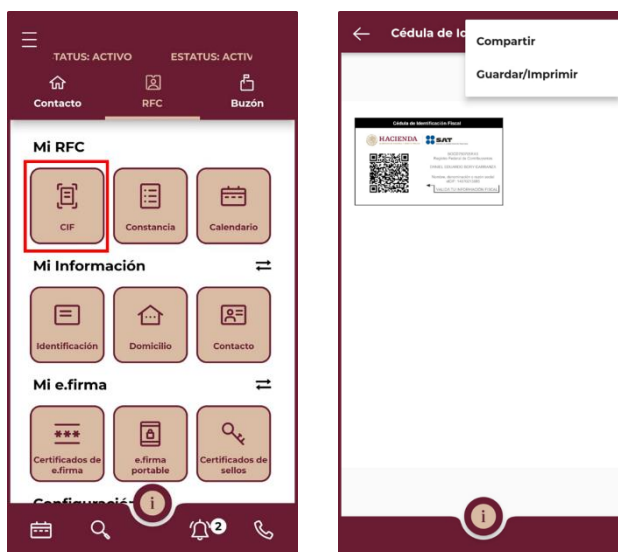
TATUS: ACTIVO ESTATUS: ACTIV

Contacto RFC Buzón

Mi RFC

CIF Constancia Calendario

Mi Información

Identificación Domicilio Contacto

Mi e.firma

Certificados de e.firma e.firma portable Certificados de sellos

Configuració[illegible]

i

2

Cédula de Id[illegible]

Compartir

Guardar/Imprimir

Cédula de Identificación Fiscal

HACIENDA SAT

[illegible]

i